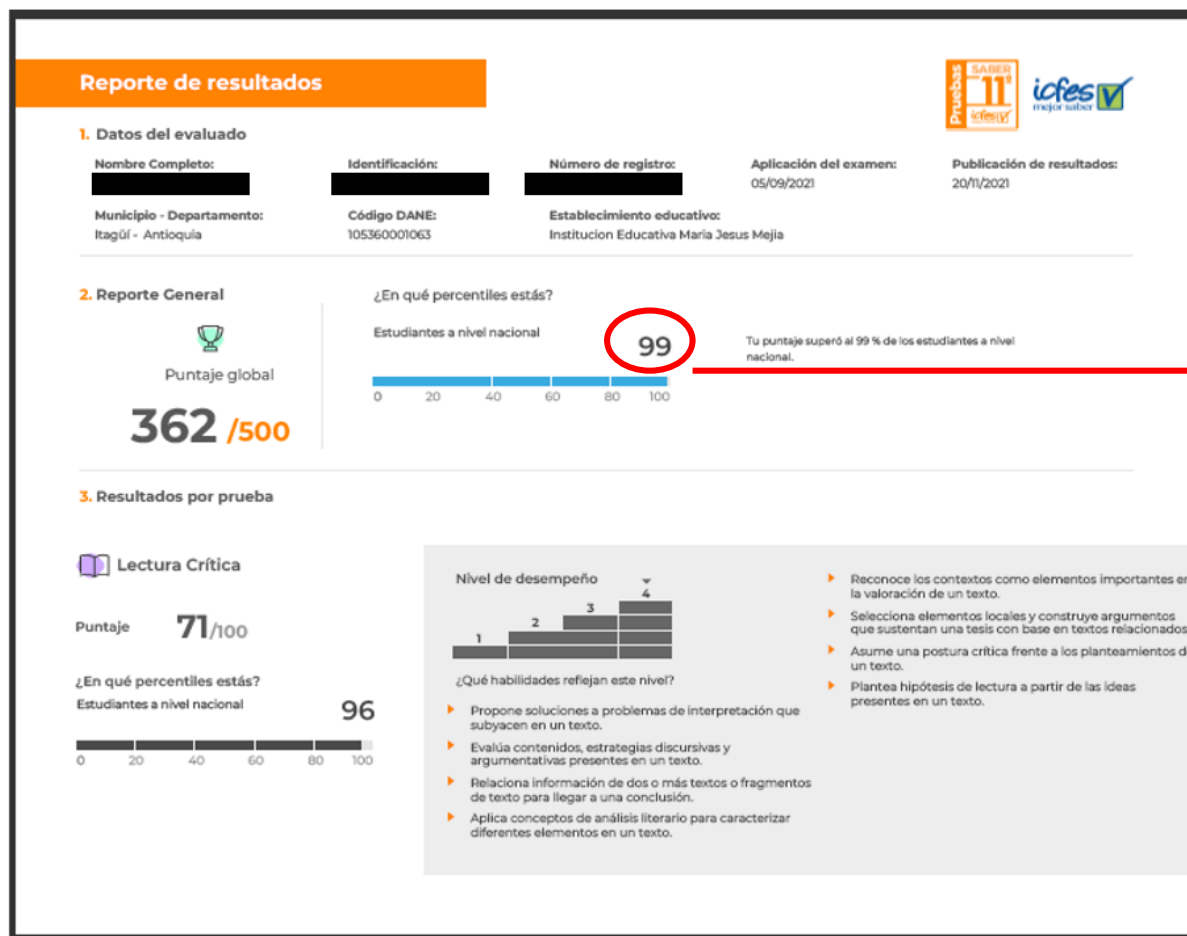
Reporte de resultados

Pruebas SABER 11° icfes

icfes mejor saber

1. Datos del evaluado

Nombre Completo:

Identificación:

Número de registro:

Aplicación del examen: 05/09/2021

Publicación de resultados: 20/11/2021

Municipio - Departamento: Itagüí - Antioquia

Código DANE: 105360001063

Establecimiento educativo: Institucion Educativa Maria Jesus Mejia

2. Reporte General

Puntaje global

362 /500

¿En qué percentiles estás?

Estudiantes a nivel nacional

99

Tu puntaje superó al 99 % de los estudiantes a nivel nacional.

0 20 40 60 80 100

3. Resultados por prueba

Lectura Crítica

Puntaje 71/100

¿En qué percentiles estás?

Estudiantes a nivel nacional

96

0 20 40 60 80 100

Nivel de desempeño

1 2 3 4

¿Qué habilidades reflejan este nivel?

Propone soluciones a problemas de interpretación que subyacen en un texto.

Evalúa contenidos, estrategias discursivas y argumentativas presentes en un texto.

Relaciona información de dos o más textos o fragmentos de texto para llegar a una conclusión.

Aplica conceptos de análisis literario para caracterizar diferentes elementos en un texto.

Reconoce los contextos como elementos importantes en la valoración de un texto.

Selecciona elementos locales y construye argumentos que sustentan una tesis con base en textos relacionados

Asume una postura crítica frente a los planteamientos d un texto.

Plantea hipótesis de lectura a partir de las ideas presentes en un texto.